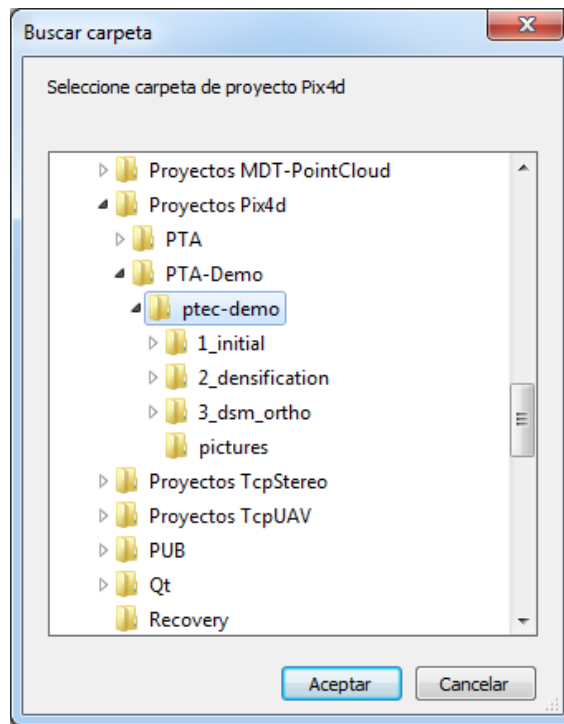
Buscar carpeta

Seleccione carpeta de proyecto Pix4d

Proyectos MDT-PointCloud
Proyectos Pix4d
PTA
PTA-Demo
ptec-demo
1_initial
2_densification
3_dsm_ortho
pictures
Proyectos TcpStereo
Proyectos TcpUAV
PUB
Qt
Recovery

Aceptar
Cancelar